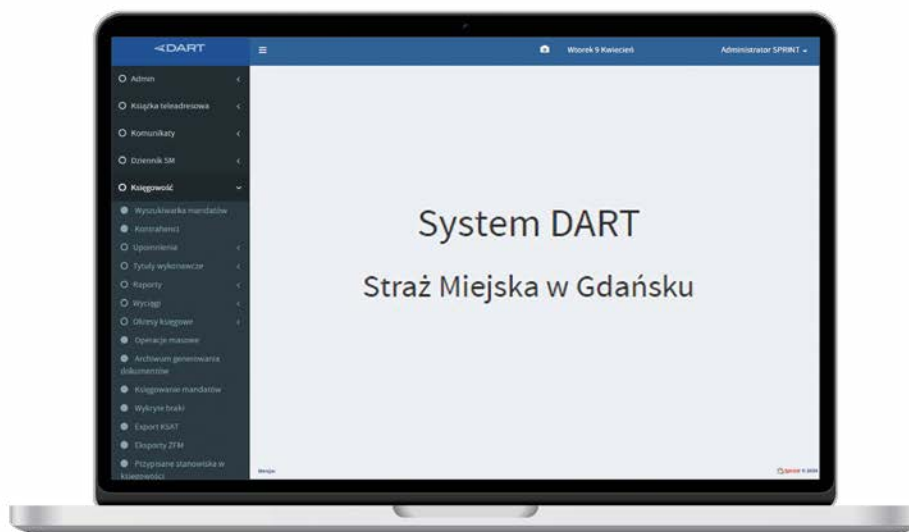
DART

Wtorek 9 Kwiecień

Administrator SPRINT

Admin

Książka teleadresowa

Komunikaty

Dziennik SM

Księgowość

Wyszukiwarka mandatów

Kontrahenci

Upomnienia

Tytuły wykonawcze

Raporty

Wyciągi

Okresy księgowe

Operacje masowe

Archiwum generowania dokumentów

Księgowanie mandatów

Wykryte braki

Export KSAT

Eksporty ZFM

Przypisane stanowiska w księgowości

System DART

Straż Miejska w Gdańsku

Wersja

Sprint © 2024